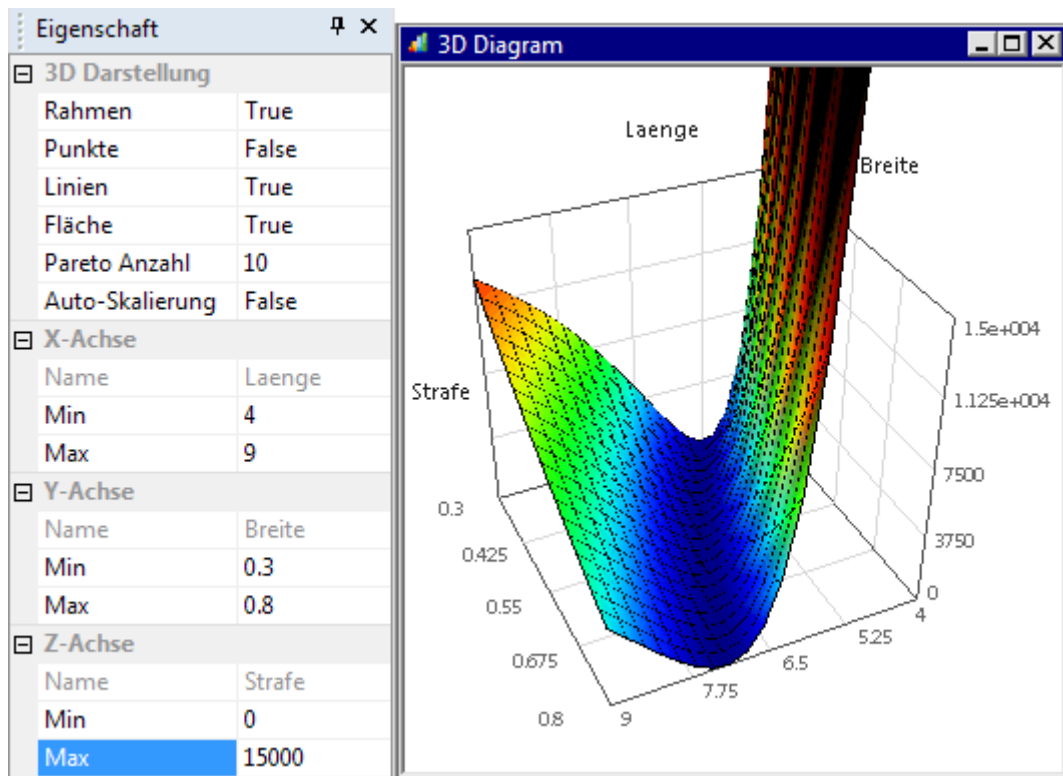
Eigenschaft

⊟ 3D Darstellung

| | |
|---|---|
| Rahmen | True |
| Punkte | False |
| Linien | True |
| Fläche | True |
| Pareto Anzahl | 10 |
| Auto-Skalierung | False |

⊟ X-Achse

| | |
|---|---|
| Name | Laenge |
| Min | 4 |
| Max | 9 |

⊟ Y-Achse

| | |
|---|---|
| Name | Breite |
| Min | 0.3 |
| Max | 0.8 |

⊟ Z-Achse

| | |
|---|---|
| Name | Strafe |
| Min | 0 |
| Max | 15000 |

3D Diagram

Laenge

Breite

Strafe

1.5e+004
1.125e+004
7500
3750
0

0.3
0.425
0.55
0.675
0.8

9
7.75
6.5
5.25
4